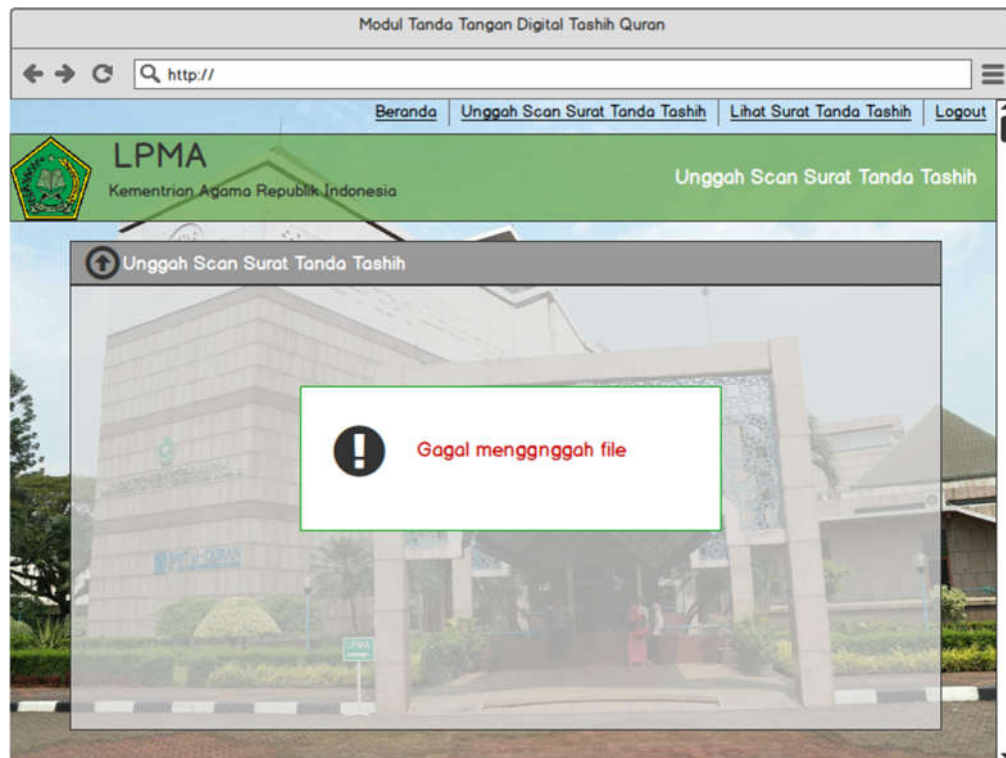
Modul Tanda Tangan Digital Tashih Quran

http://

Beranda | Unggah Scan Surat Tanda Tashih | Lihat Surat Tanda Tashih | Logout

LPMA
Kementrian Agama Republik Indonesia

Unggah Scan Surat Tanda Tashih

Unggah Scan Surat Tanda Tashih

Gagal menggnggah file

LPMA